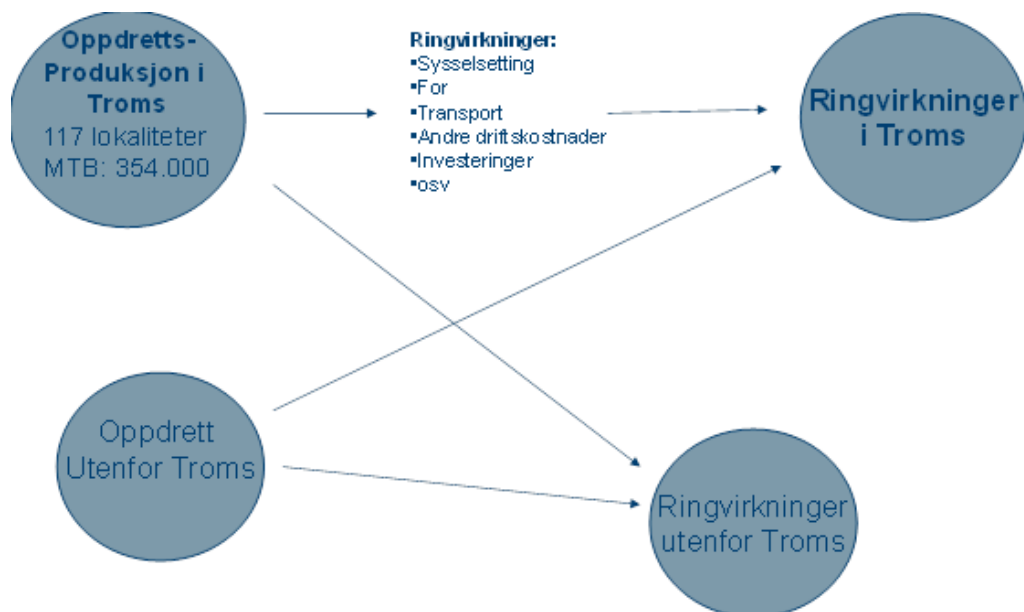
Oppdretts-Produksjon i Troms
117 lokaliteter
MTB: 354.000

Ringvirkninger:
▪Sysselsetting
▪For
▪Transport
▪Andre driftskostnader
▪Investeringer
▪osv

Ringvirkninger i Troms

Oppdrett Utenfor Troms

Ringvirkninger utenfor Troms